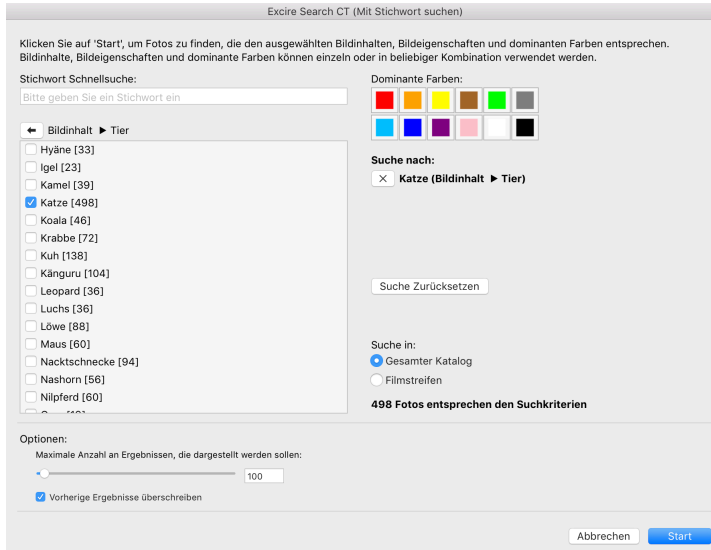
Excire Search CT (Mit Stichwort suchen)

Klicken Sie auf 'Start', um Fotos zu finden, die den ausgewählten Bildinhalten, Bildeigenschaften und dominanten Farben entsprechen. Bildinhalte, Bildeigenschaften und dominante Farben können einzeln oder in beliebiger Kombination verwendet werden.

Stichwort Schnellsuche:

Bitte geben Sie ein Stichwort ein

Bildinhalt ▶ Tier

Hyäne [33]
Igel [23]
Kamel [39]
Katze [498]
Koala [46]
Krabbe [72]
Kuh [138]
Känguru [104]
Leopard [36]
Luchs [36]
Löwe [88]
Maus [60]
Nacktschnecke [94]
Nashorn [56]
Nilpferd [60]
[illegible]

Dominante Farben:

Suche nach:

Katze (Bildinhalt ▶ Tier)

Suche Zurücksetzen

Suche in:
Gesamter Katalog
Filmstreifen

498 Fotos entsprechen den Suchkriterien

Optionen:
Maximale Anzahl an Ergebnissen, die dargestellt werden sollen:
100
Vorherige Ergebnisse überschreiben

Abbrechen
Start